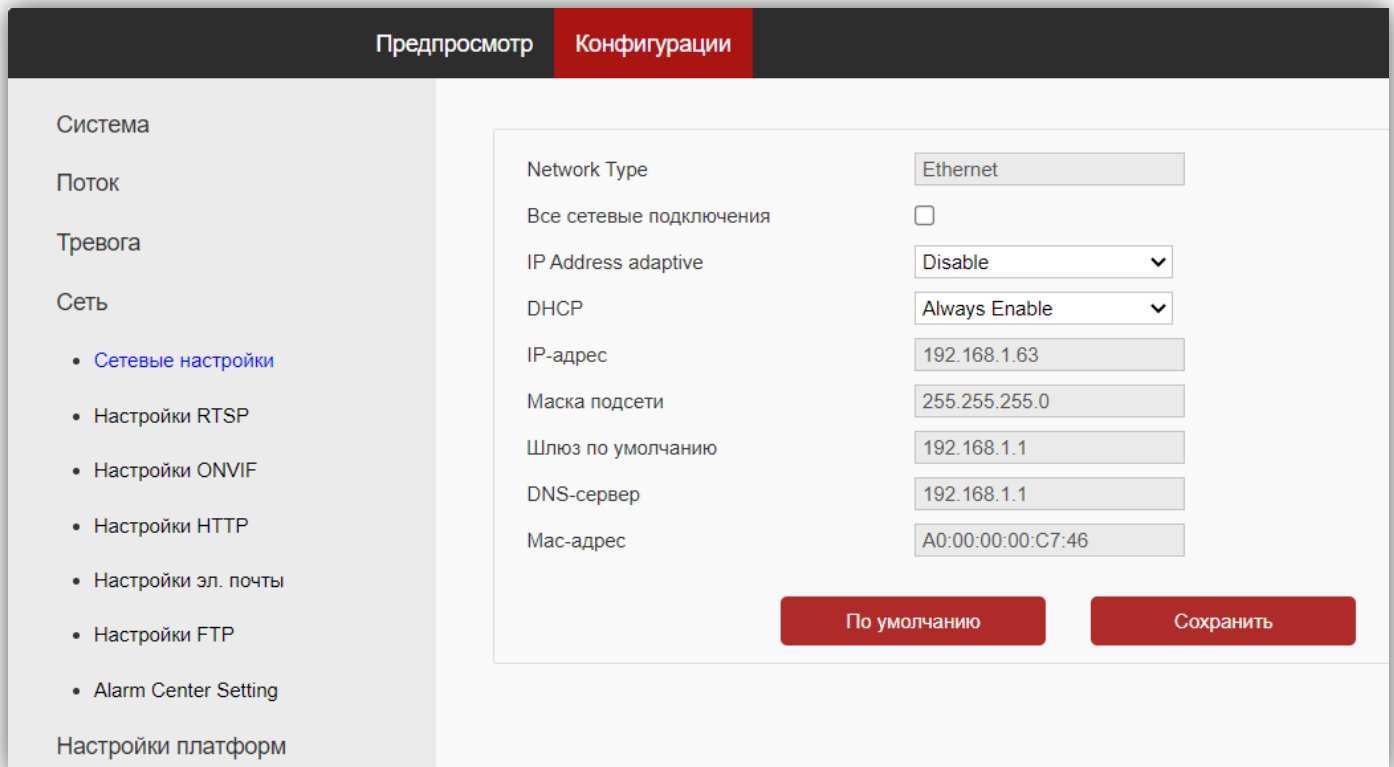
Предпросмотр Конфигурации

Система
Поток
Тревога
Сеть
• Сетевые настройки
• Настройки RTSP
• Настройки ONVIF
• Настройки HTTP
• Настройки эл. почты
• Настройки FTP
• Alarm Center Setting
Настройки платформ

| | |
|---|---|
| Network Type | Ethernet |
| Все сетевые подключения | |
| IP Address adaptive | Disable |
| DHCP | Always Enable |
| IP-адрес | 192.168.1.63 |
| Маска подсети | 255.255.255.0 |
| Шлюз по умолчанию | 192.168.1.1 |
| DNS-сервер | 192.168.1.1 |
| Мас-адрес | A0:00:00:00:C7:46 |

По умолчанию Сохранить